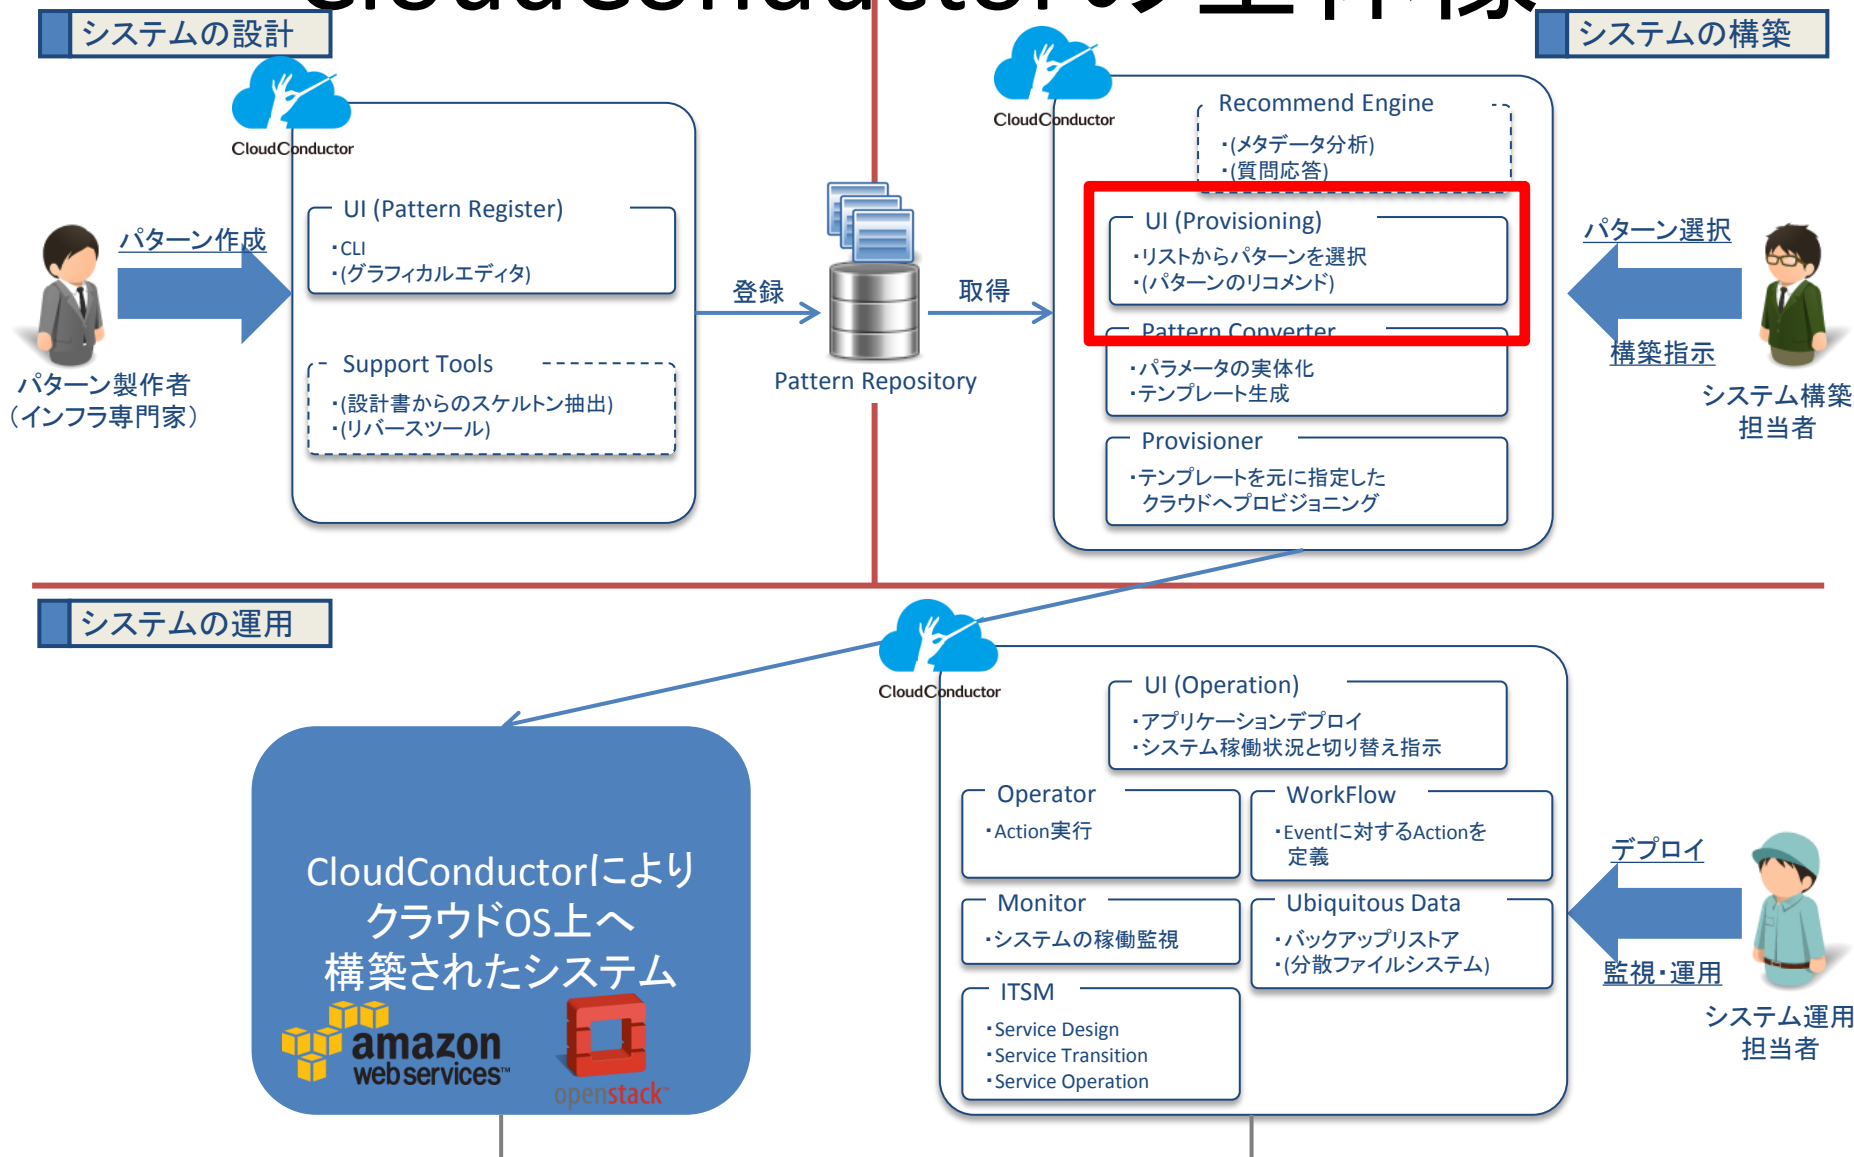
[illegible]

システムの設計

CloudConductor

パターン作成

パターン製作者
（インフラ専門家）

UI (Pattern Register)
・CLI
・(グラフィカルエディタ)

Support Tools
・(設計書からのスケルトン抽出)
・(リバースツール)

登録

Pattern Repository

取得

システムの構築

CloudConductor

Recommend Engine
・(メタデータ分析)
・(質問応答)

UI (Provisioning)
・リストからパターンを選択
・(パターンのリコメンド)

Pattern Converter
・パラメータの実体化
・テンプレート生成

Provisioner
・テンプレートを元に指定した
クラウドへプロビジョニング

パターン選択

構築指示

システム構築
担当者

システムの運用

CloudConductor

CloudConductorにより
クラウドOS上へ
構築されたシステム

amazon
webservices

openstack

UI (Operation)
・アプリケーションデプロイ
・システム稼働状況と切り替え指示

Operator
・Action実行

WorkFlow
・Eventに対するActionを
定義

Monitor
・システムの稼働監視

Ubiquitous Data
・バックアップリストア
・(分散ファイルシステム)

ITSM
・Service Design
・Service Transition
・Service Operation

デプロイ

監視・運用

システム運用
担当者